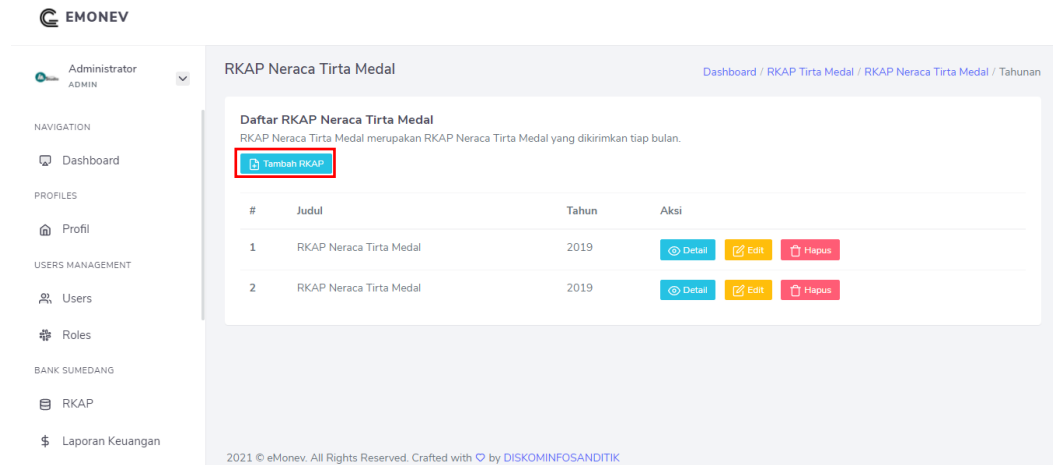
EMONEV

Administrator
ADMIN

NAVIGATION

Dashboard

PROFILES

Profil

USERS MANAGEMENT

Users

Roles

BANK SUMEDANG

RKAP

$ Laporan Keuangan

RKAP Neraca Tirta Medal

Dashboard / RKAP Tirta Medal / RKAP Neraca Tirta Medal / Tahunan

Daftar RKAP Neraca Tirta Medal

RKAP Neraca Tirta Medal merupakan RKAP Neraca Tirta Medal yang dikirimkan tiap bulan.

Tambah RKAP

| # | Judul | Tahun | Aksi |
|---|---|---|---|
| 1 | RKAP Neraca Tirta Medal | 2019 | Detail Edit Hapus |
| 2 | RKAP Neraca Tirta Medal | 2019 | Detail Edit Hapus |

2021 © eMonev. All Rights Reserved. Crafted with ♡ by DISKOMINFOSANDITIK